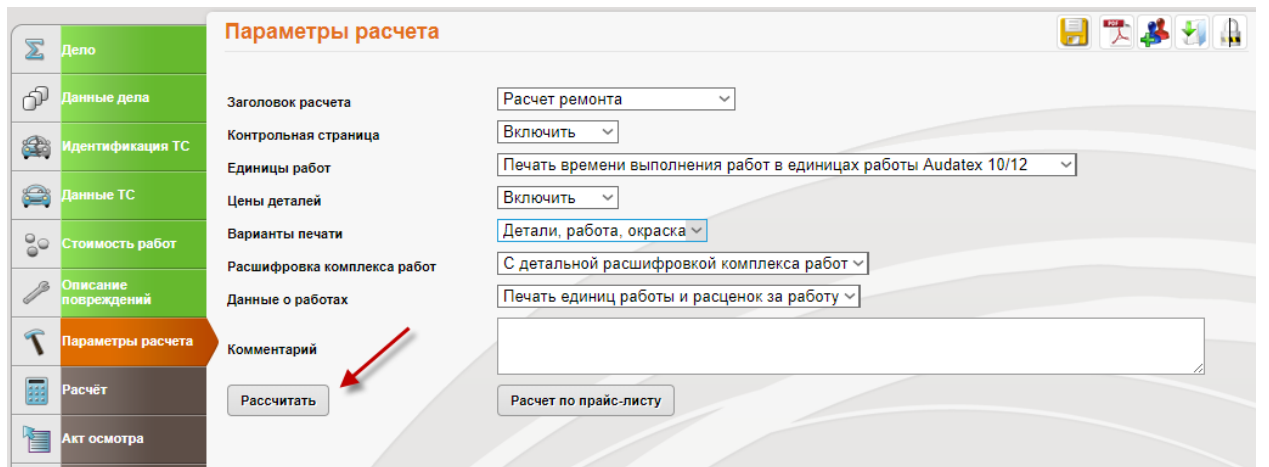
Дело
Данные дела
Идентификация ТС
Данные ТС
Стоимость работ
Описание повреждений
Параметры расчета
Расчёт
Акт осмотра

Параметры расчета

PDF

Заголовок расчета | Расчет ремонта
Контрольная страница | Включить
Единицы работ | Печать времени выполнения работ в единицах работы Audatex 10/12
Цены деталей | Включить
Варианты печати | Детали, работа, окраска
Расшифровка комплекса работ | С детальной расшифровкой комплекса работ
Данные о работах | Печать единиц работы и расценок за работу
Комментарий

Рассчитать
Расчет по прайс-листу